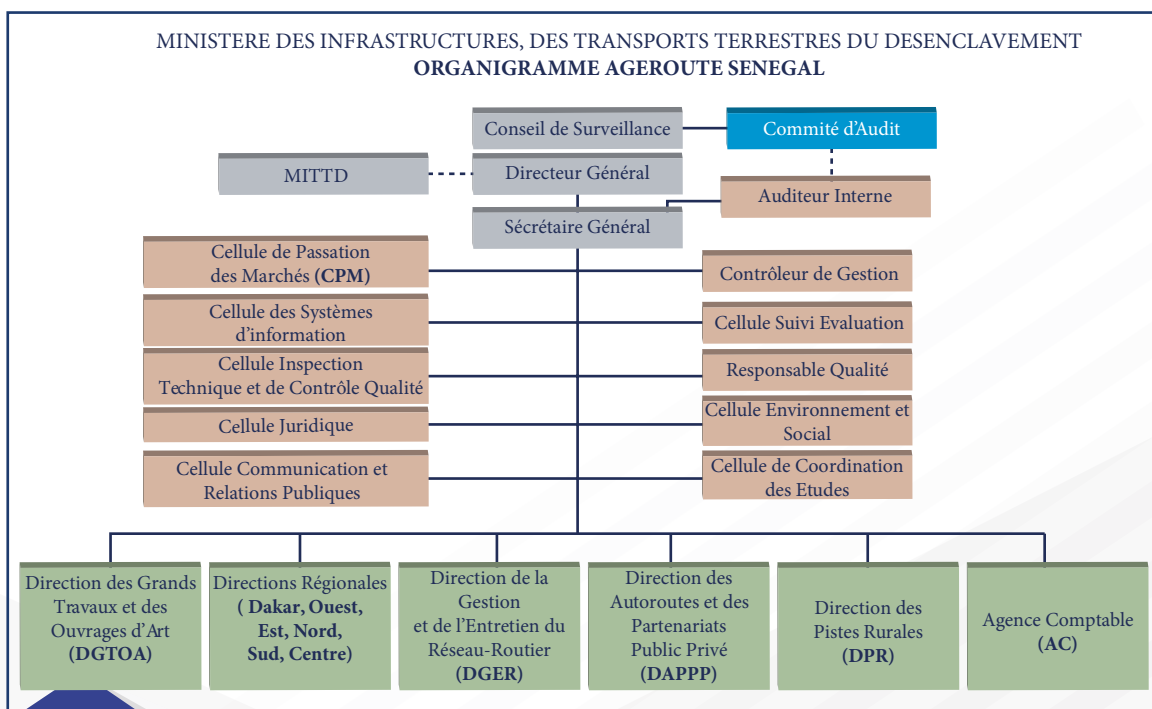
MINISTERE DES INFRASTRUCTURES, DES TRANSPORTS TERRESTRES DU DESENCLAVEMENT
ORGANIGRAMME AGEROUTE SENEGAL

Conseil de Surveillance

Commité d'Audit

MITTD

Directeur Général

Auditeur Interne

Sécrétaire Général

Cellule de Passation des Marchés (CPM)

Contrôleur de Gestion

Cellule des Systèmes d'information

Cellule Suivi Evaluation

Cellule Inspection Technique et de Contrôle Qualité

Responsable Qualité

Cellule Juridique

Cellule Environnement et Social

Cellule Communication et Relations Publiques

Cellule de Coordination des Etudes

Direction des Grands Travaux et des Ouvrages d'Art (DGTOA)

Directions Régionales ( Dakar, Ouest, Est, Nord, Sud, Centre)

Direction de la Gestion et de l'Entretien du Réseau-Routier (DGER)

Direction des Autoroutes et des Partenariats Public Privé (DAPPP)

Direction des Pistes Rurales (DPR)

Agence Comptable (AC)